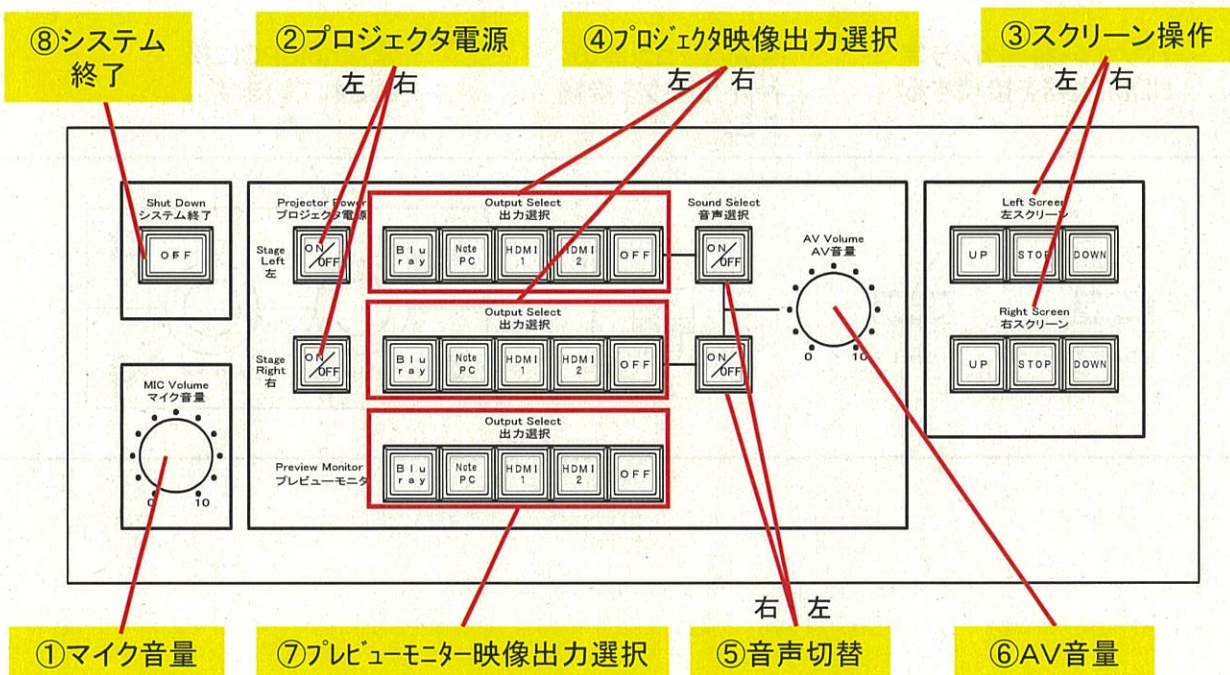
⑧システム終了

②プロジェクタ電源

左 右

④プロジェクタ映像出力選択

左 右

③スクリーン操作

左 右

Shut Down
システム終了

OFF

Projector Power
プロジェクタ電源

Stage Left
左

ON/OFF

Stage Right
右

ON/OFF

Output Select
出力選択

Blu ray | Note PC | HDMI 1 | HDMI 2 | OFF

Output Select
出力選択

Blu ray | Note PC | HDMI 1 | HDMI 2 | OFF

Output Select
出力選択

Preview Monitor
プレビューモニタ

Blu ray | Note PC | HDMI 1 | HDMI 2 | OFF

Sound Select
音声選択

ON/OFF

ON/OFF

AV Volume
AV音量

0 10

Left Screen
左スクリーン

UP | STOP | DOWN

Right Screen
右スクリーン

UP | STOP | DOWN

MIC Volume
マイク音量

0 10

右 左

①マイク音量

⑦プレビューモニター映像出力選択

⑤音声切替

⑥AV音量